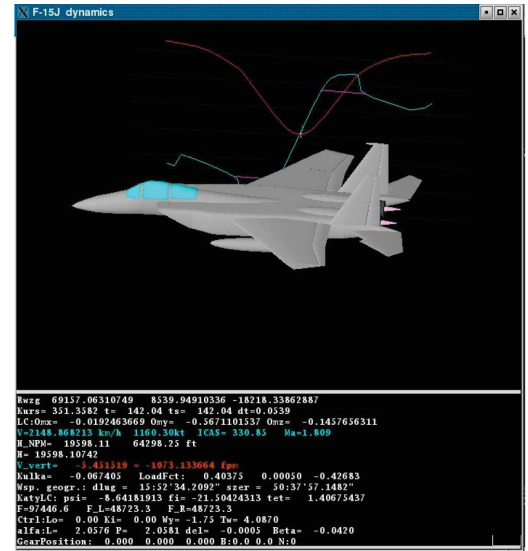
F-15J dynamics

Rwzg 69157.06310749 8539.94910336 -18218.33862887
Kurs= 351.3582 t= 142.04 ts= 142.04 dt=0.0539
LC:Omx= -0.0192463669 Omy= -0.5671101537 Omz= -0.1457656311
V=2148.868213 km/h 1160.30kt ICAS= 330.85 Ma=1.809
H_NPM= 19598.11 64298.25 ft
H= 19598.10742
V_vert= -5.451519 = -1073.133664 fpm
Kulka= -0.067405 LoadFct: 0.40375 0.00050 -0.42683
Wsp. geogr.: dlug = 15:52'34.2092" szer = 50:37'57.1482"
KatyLC: psi= -8.64181913 fi= -21.50423313 tet= 1.40675437
F=97446.6 F_L=48723.3 F_R=48723.3
Ctrl:Lo= 0.00 Ki= 0.00 Wy= -1.75 Tw= 4.0870
alfa:L= 2.0576 P= 2.0581 del= -0.0005 Beta= -0.0420
GearPosition: 0.000 0.000 0.000 B:0.0 0.0 N:0